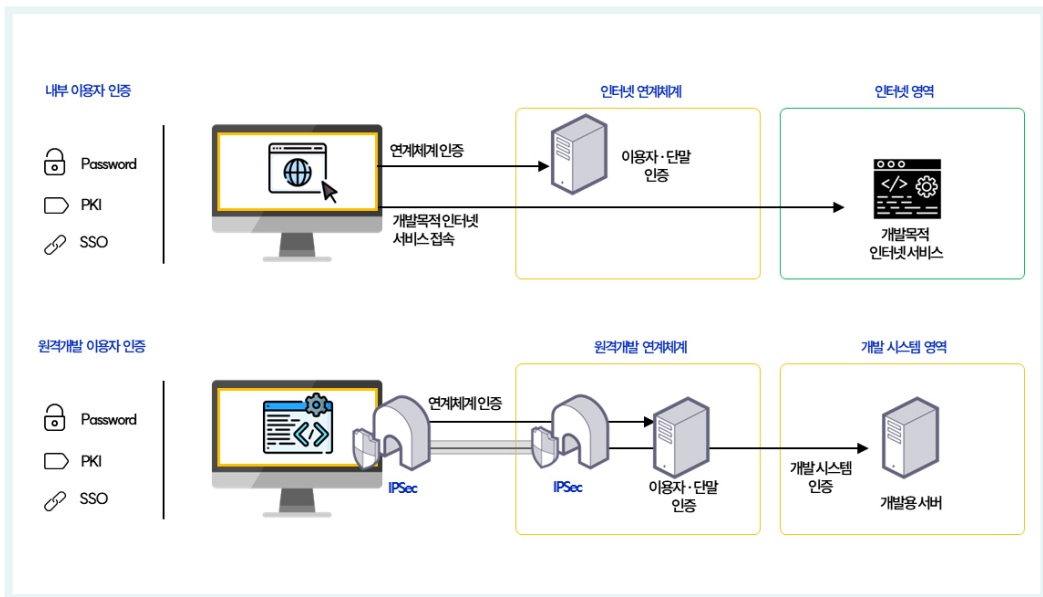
내부 이용자 인증

Password

PKI

SSO

연계체계 인증

개발목적 인터넷 서비스 접속

인터넷 연계체계

이용자·단말 인증

인터넷 영역

</>

개발목적 인터넷서비스

원격개발 이용자 인증

Password

PKI

SSO

연계체계 인증

IPSec

IPSec

원격개발 연계체계

이용자·단말 인증

개발 시스템 인증

개발 시스템 영역

개발용 서버